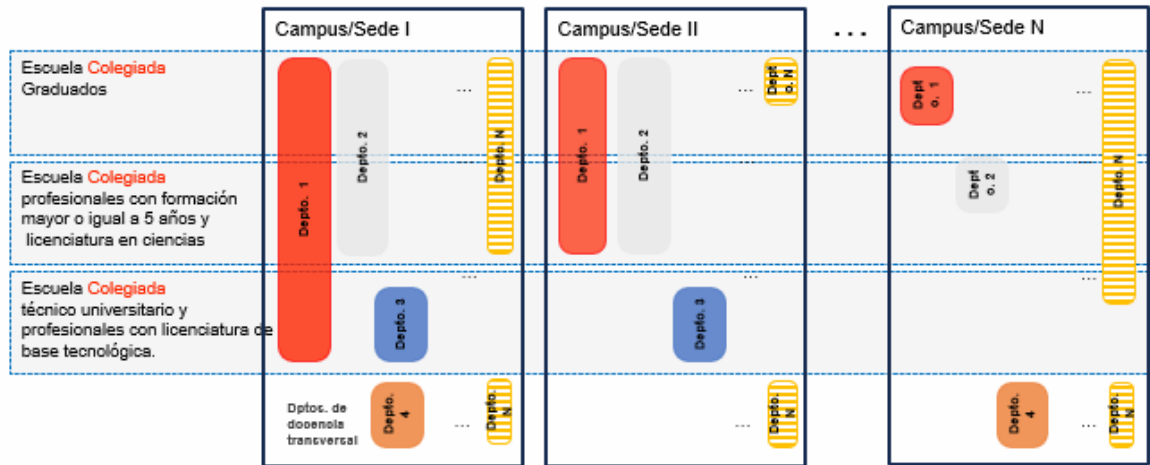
Campus/Sede I

Campus/Sede II

...

Campus/Sede N

Escuela Colegiada Graduados

Escuela Colegiada profesionales con formación mayor o igual a 5 años y licenciatura en ciencias

Escuela Colegiada técnico universitario y profesionales con licenciatura de base tecnológica.

Depto. 1

Depto. 2

...

Depto. N

...

Depto. 3

Dptos. de docencia transversal

Depto. 4

...

Depto. N

Depto. 1

Depto. 2

...

Depto. N

Depto. 3

...

Depto. N

Depto. 1

...

Depto. 2

Depto. N

...

Depto. 4

...

Depto. N